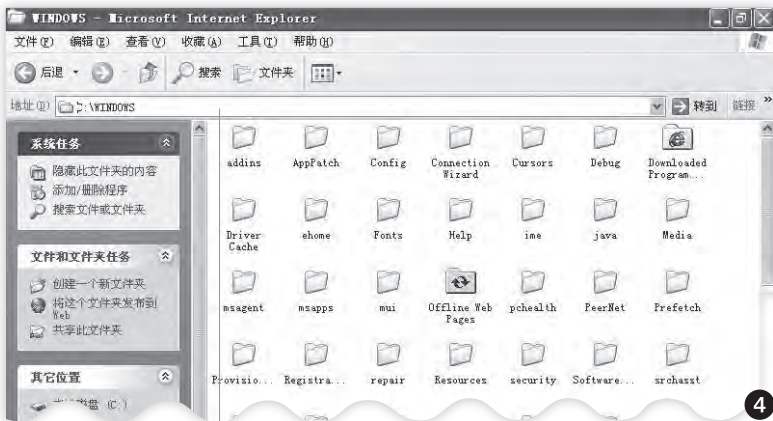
WINDOWS - Microsoft Internet Explorer

文件(F) 编辑(E) 查看(V) 收藏(A) 工具(T) 帮助(H)

后退 · 搜索 文件夹

地址(D) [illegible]:\WINDOWS

转到 链接 »

系统任务

隐藏此文件夹的内容
添加/删除程序
搜索文件或文件夹

文件和文件夹任务

创建一个新文件夹
将这个文件夹发布到 Web
共享此文件夹

其它位置

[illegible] (C:)

addins
AppPatch
Config
Connection Wizard
Cursors
Debug
Downloaded Program...
Driver Cache
ehome
Fonts
Help
ime
java
Media
msagent
msapps
mui
Offline Web Pages
pchealth
PeerNet
Prefetch
Provisio...
Registra...
repair
Resources
security
Software...
srchasst

4